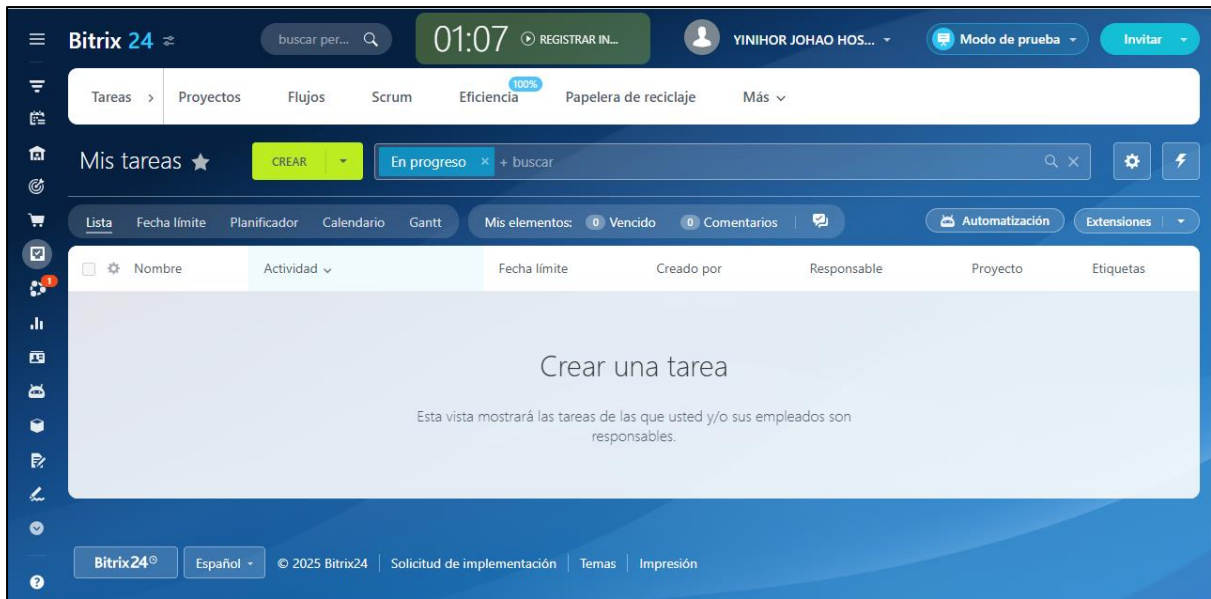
Bitrix 24

buscar per...

01:07 REGISTRAR IN...

YINIHOR JOHAO HOS...

Modo de prueba

Invitar

Tareas › Proyectos Flujos Scrum 100% Eficiencia Papelera de reciclaje Más

Mis tareas

CREAR

En progreso × + buscar

Lista Fecha límite Planificador Calendario Gantt

Mis elementos: 0 Vencido 0 Comentarios

Automatización

Extensiones

| Nombre | Actividad | Fecha límite | Creado por | Responsable | Proyecto | Etiquetas |
|---|---|---|---|---|---|---|

Crear una tarea

Esta vista mostrará las tareas de las que usted y/o sus empleados son responsables.

Bitrix24© Español © 2025 Bitrix24 | Solicitud de implementación | Temas | Impresión